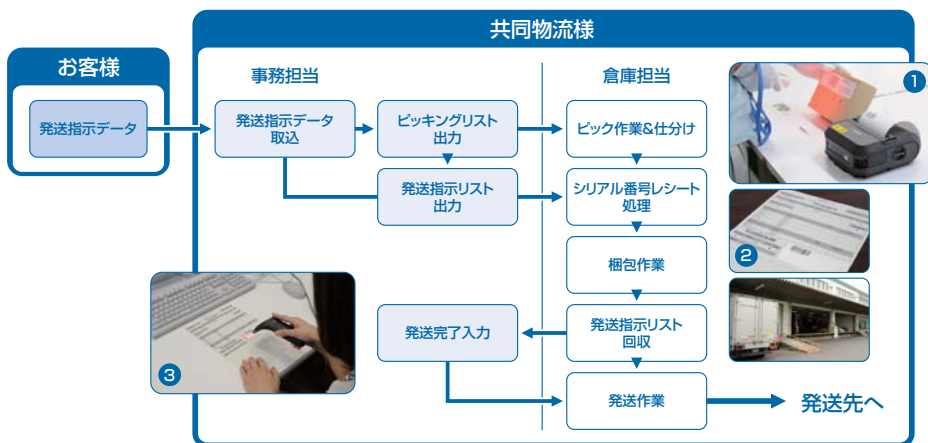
お客様

発送指示データ

共同物流様

事務担当

倉庫担当

発送指示データ取込

ピッキングリスト出力

発送指示リスト出力

ピック作業&仕分け

シリアル番号レシート処理

梱包作業

発送指示リスト回収

発送完了入力

発送作業

発送先へ

1

2

3